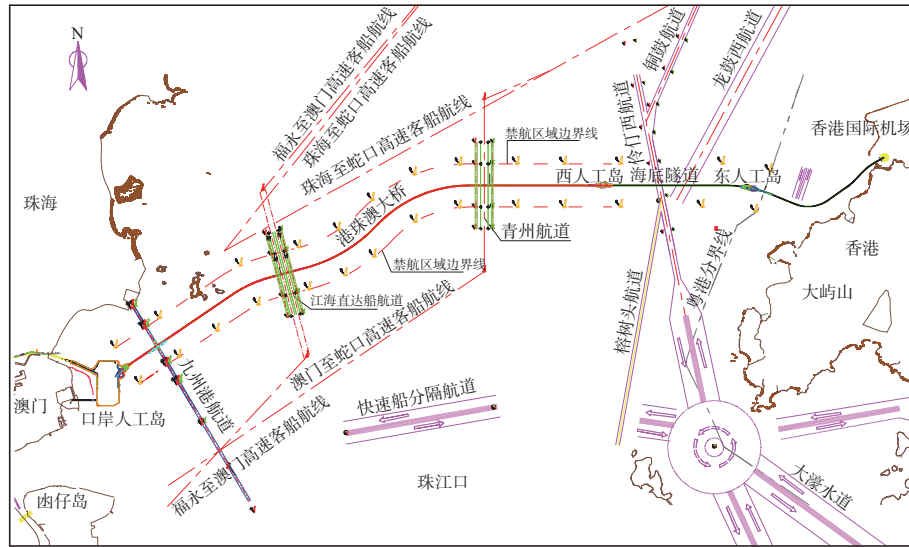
N
福永至澳门高速客船航线
珠海至蛇口高速客船航线
珠海至蛇口高速客船航线
禁航区域边界线
铜鼓航道
龙鼓西航道
伶仃西航道
香港国际机场
珠海
港珠澳大桥
西人工岛
海底隧道
东人工岛
青州航道
禁航区域边界线
粤港分界线
香港
江海直达船航道
澳门至蛇口高速客船航线
榕树头航道
大屿山
九洲港航道
澳门
口岸人工岛
快速船分隔航道
福永至澳门高速客船航线
珠江口
大濠水道
凼仔岛